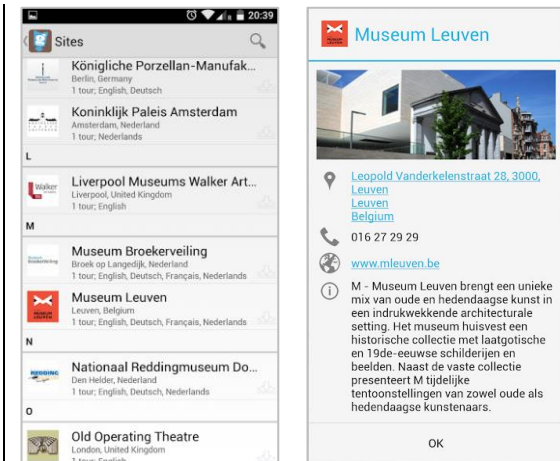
20:39

Sites

Königliche Porzellan-Manufak...
Berlin, Germany
1 tour; English, Deutsch

Koninklijk Paleis Amsterdam
Amsterdam, Nederland
1 tour; Nederlands

L

Liverpool Museums Walker Art...
Liverpool, United Kingdom
1 tour; English

M

Museum Broekerveiling
Broek op Langedijk, Nederland
1 tour; English, Deutsch, Français, Nederlands

Museum Leuven
Leuven, Belgium
1 tour; English, Deutsch, Français, Nederlands

N

Nationaal Reddingmuseum Do...
Den Helder, Nederland
1 tour; English, Deutsch, Nederlands

O

Old Operating Theatre
London, United Kingdom

Museum Leuven

Leopold Vanderkelenstraat 28, 3000, Leuven
Leuven
Belgium

016 27 29 29

www.mleuven.be

M - Museum Leuven brengt een unieke mix van oude en hedendaagse kunst in een indrukwekkende architecturale setting. Het museum huisvest een historische collectie met laatgotische en 19de-eeuwse schilderijen en beelden. Naast de vaste collectie presenteert M tijdelijke tentoonstellingen van zowel oude als hedendaagse kunstenaars.

OK